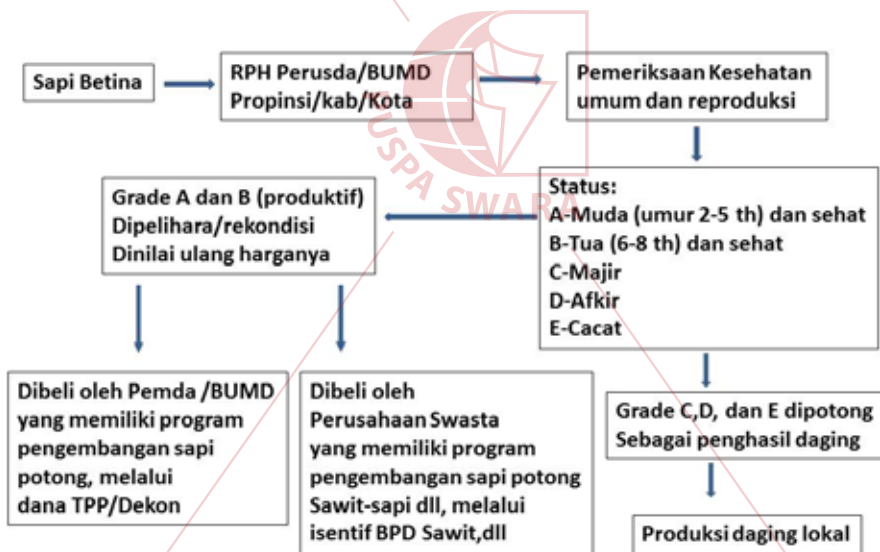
Sapi Betina

RPH Perusda/BUMD
Propinsi/kab/Kota

Pemeriksaan Kesehatan umum dan reproduksi

Status:
A-Muda (umur 2-5 th) dan sehat
B-Tua (6-8 th) dan sehat
C-Majir
D-Afkir
E-Cacat

Grade A dan B (produktif)
Dipelihara/rekondisi
Dinilai ulang harganya

Dibeli oleh Pemda /BUMD yang memiliki program pengembangan sapi potong, melalui dana TPP/Dekon

Dibeli oleh Perusahaan Swasta yang memiliki program pengembangan sapi potong Sawit-sapi dll, melalui isentif BPD Sawit,dll

Grade C,D, dan E dipotong Sebagai penghasil daging

Produksi daging lokal

PUSPA SWARA